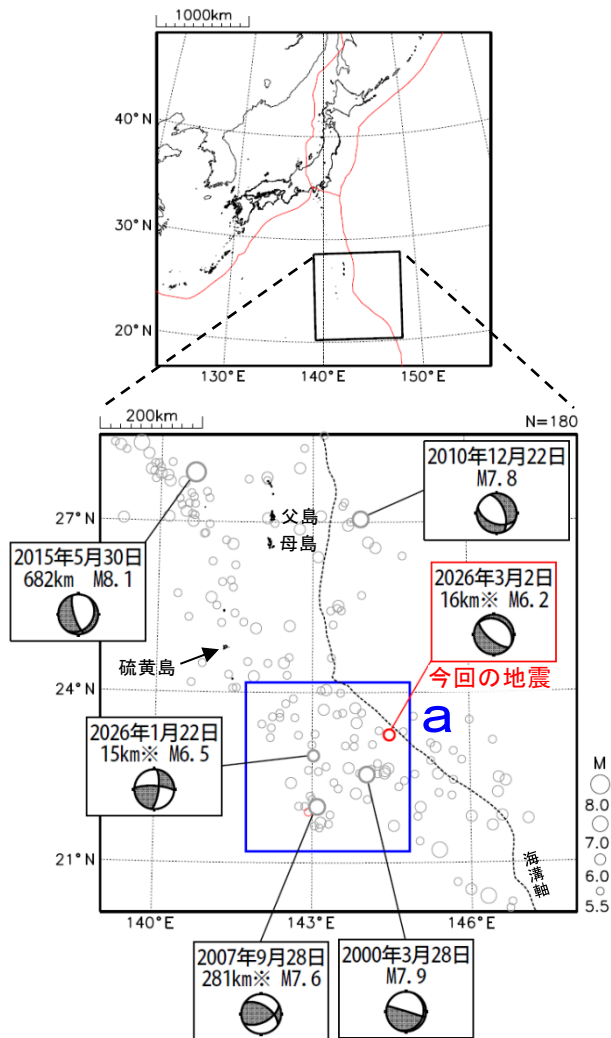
1000km

40°N

30°N

20°N

130°E 140°E 150°E

200km

N=180

2010年12月22日
M7.8

27°N

父島

母島

2015年5月30日
682km M8.1

2026年3月2日
16km※ M6.2

硫黄島

今回の地震

24°N

a

2026年1月22日
15km※ M6.5

M
8.0
7.0
6.0
5.5

21°N

海溝軸

140°E 143°E 146°E

2007年9月28日
281km※ M7.6

2000年3月28日
M7.9